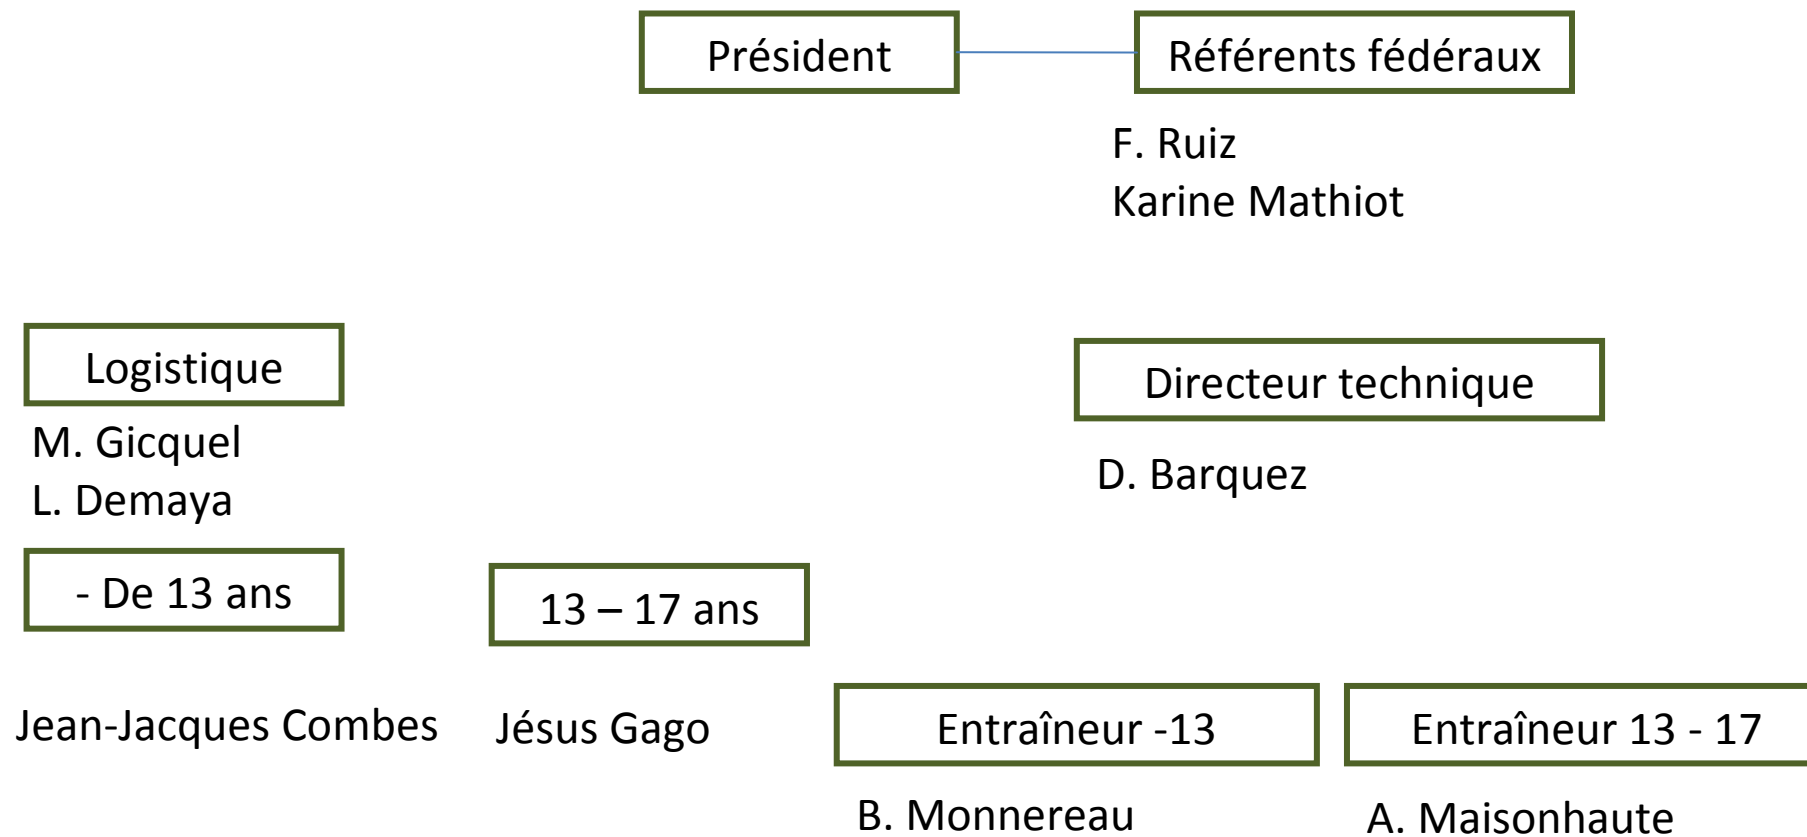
Président

Référents fédéraux

F. Ruiz
Karine Mathiot

Logistique

M. Gicquel
L. Demaya

Directeur technique

D. Barquez

- De 13 ans

13 – 17 ans

Jean-Jacques Combes

Jésus Gago

Entraîneur -13

Entraîneur 13 - 17

B. Monnereau

A. Maisonhaute